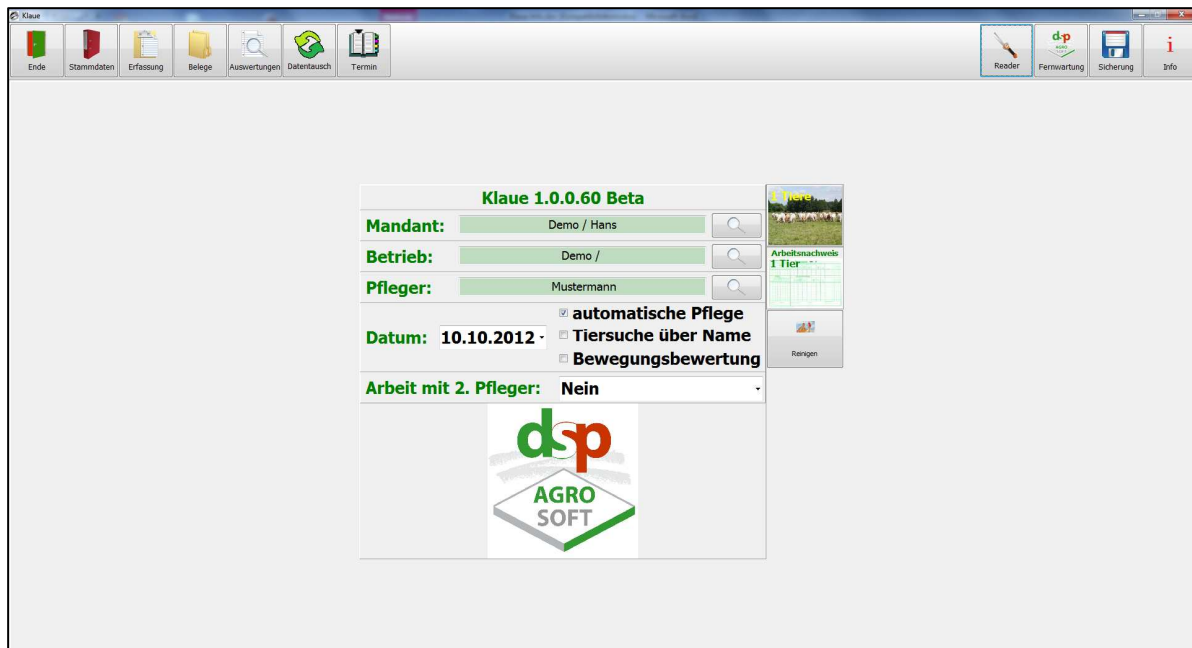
Klaue

Ende Stammdaten Erfassung Belege Auswertungen Datentausch Termin

Reader Fernwartung Sicherung Info

Klaue 1.0.0.60 Beta

Mandant: Demo / Hans

Betrieb: Demo /

Pfleger: Mustermann

Datum: 10.10.2012

automatische Pflege

Tiersuche über Name

Bewegungsbewertung

Arbeit mit 2. Pfleger: Nein

dsp
AGRO
SOFT

1 Tiere

Arbeitsnachweis
1 Tier

Reinigen